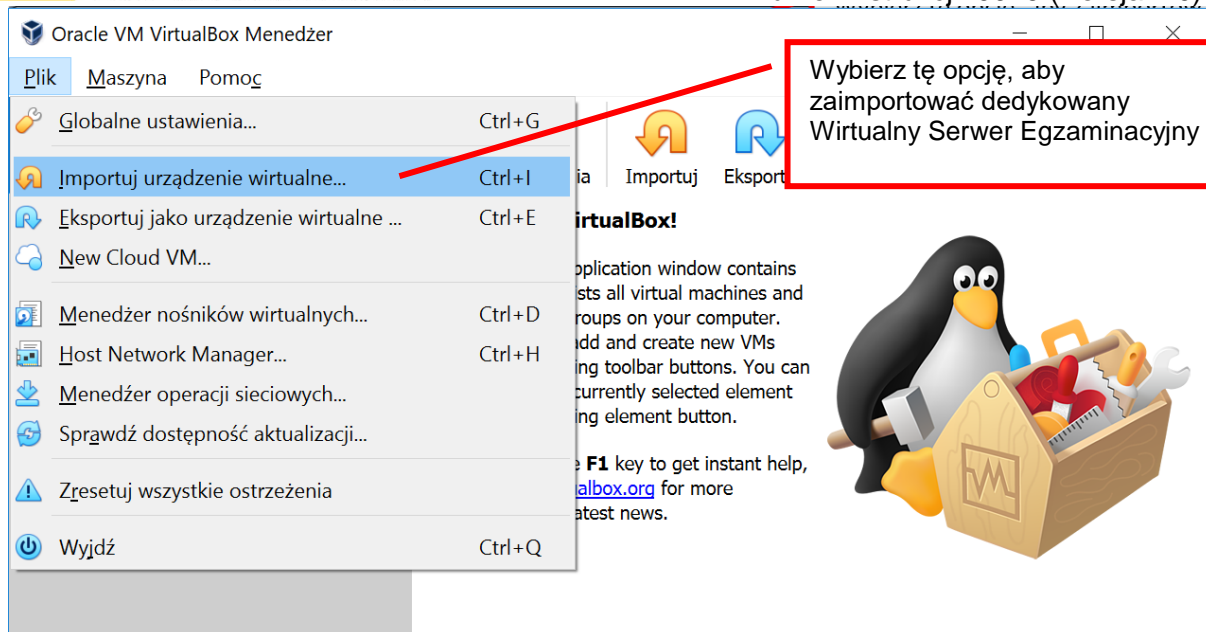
Oracle VM VirtualBox Menedżer

Plik Maszyna Pomoc

Globalne ustawienia... Ctrl+G

Importuj urządzenie wirtualne... Ctrl+I

Eksportuj jako urządzenie wirtualne ... Ctrl+E

New Cloud VM...

Menedżer nośników wirtualnych... Ctrl+D

Host Network Manager... Ctrl+H

Menedżer operacji sieciowych...

Sprawdź dostępność aktualizacji...

Zresetuj wszystkie ostrzeżenia

Wyjdź Ctrl+Q

Wybierz tę opcję, aby zaimportować dedykowany Wirtualny Serwer Egzaminacyjny

ia Importuj Eksport

irtualBox!

pplication window contains sts all virtual machines and roups on your computer. add and create new VMs ing toolbar buttons. You can currently selected element ing element button.

e F1 key to get instant help, albox.org for more atest news.